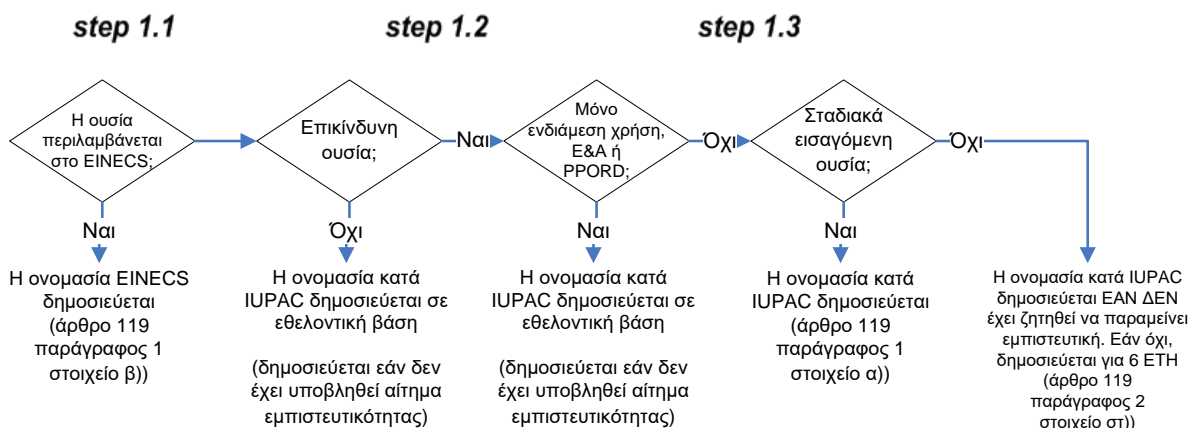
step 1.1

step 1.2

step 1.3

Η ουσία περιλαμβάνεται στο EINECS;

Επικίνδυνη ουσία;

Ναι

Μόνο ενδιάμεση χρήση, Ε&Α ή PPORD;

Όχι

Σταδιακά εισαγόμενη ουσία;

Όχι

Ναι

Όχι

Ναι

Ναι

Η ονομασία EINECS δημοσιεύεται (άρθρο 119 παράγραφος 1 στοιχείο β))

Η ονομασία κατά IUPAC δημοσιεύεται σε εθελοντική βάση

(δημοσιεύεται εάν δεν έχει υποβληθεί αίτημα εμπιστευτικότητας)

Η ονομασία κατά IUPAC δημοσιεύεται σε εθελοντική βάση

(δημοσιεύεται εάν δεν έχει υποβληθεί αίτημα εμπιστευτικότητας)

Η ονομασία κατά IUPAC δημοσιεύεται (άρθρο 119 παράγραφος 1 στοιχείο α))

Η ονομασία κατά IUPAC δημοσιεύεται ΕΑΝ ΔΕΝ έχει ζητηθεί να παραμείνει εμπιστευτική. Εάν όχι, δημοσιεύεται για 6 ΕΤΗ (άρθρο 119 παράγραφος 2 στοιχείο στ))